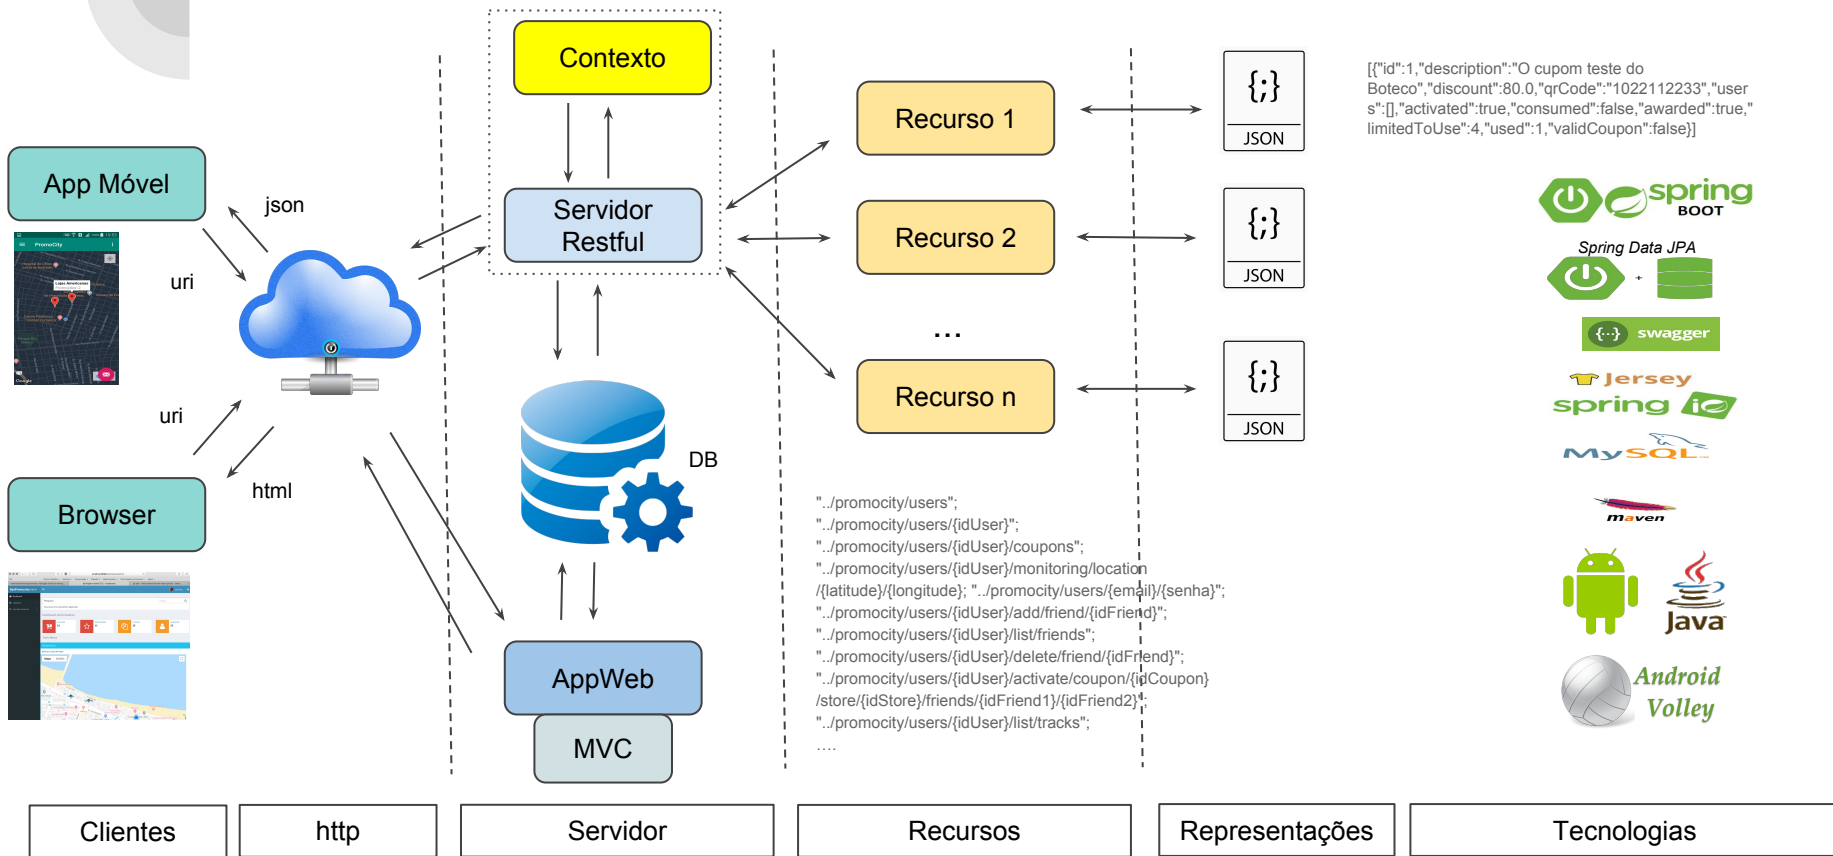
App Móvel

json

uri

uri

html

Browser

Contexto

Servidor Restful

DB

AppWeb

MVC

Recurso 1

Recurso 2

...

Recurso n

{;}
JSON

{;}
JSON

{;}
JSON

[{"id":1,"description":"O cupom teste do Boteco","discount":80.0,"qrCode":"1022112233","users":[],"activated":true,"consumed":false,"awarded":true,"limitedToUse":4,"used":1,"validCoupon":false}]

"../promocity/users";
"../promocity/users/{idUser}";
"../promocity/users/{idUser}/coupons";
"../promocity/users/{idUser}/monitoring/location/{latitude}/{longitude}; "../promocity/users/{email}/{senha}";
"../promocity/users/{idUser}/add/friend/{idFriend}";
"../promocity/users/{idUser}/list/friends";
"../promocity/users/{idUser}/delete/friend/{idFriend}";
"../promocity/users/{idUser}/activate/coupon/{idCoupon}/store/{idStore}/friends/{idFriend1}/{idFriend2}";
"../promocity/users/{idUser}/list/tracks";
....

spring BOOT

Spring Data JPA

swagger

Jersey

spring io

MySQL

maven

Java

Android Volley

| Clientes | http | Servidor | Recursos | Representações | Tecnologias |